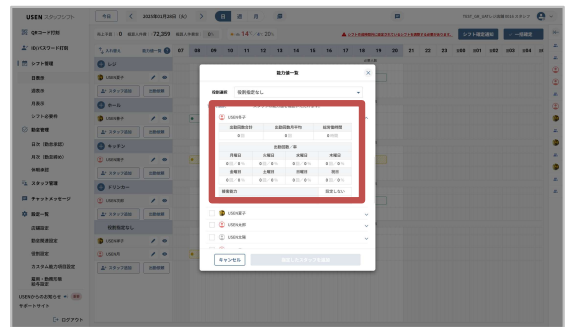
USEN シフトワーク

QRコード打刻

ほいくスワーク打刻

シフト管理

日表示

週表示

月表示

シフト公開

勤怠管理

日次（勤怠承認）

月次（勤怠締め）

休暇確認

スタッフ管理

チャットメッセージ

設定一覧

店舗設定

勤怠関連設定

役割設定

カスタム勤怠項目設定

端末・勤務形態取り設定

USENからのお知らせ

サポートサイト

ログアウト

今日 2025年01月28日(火) 日 週 月

レジ

USEN太郎

スタッフ追加 分割表示

ホール

USEN花子

キッチン

ドリンカー

役割指定なし

能力値一覧

役割選択 役割指定なし

USEN花子

| 总勤務時間 | 总勤務日数平均 | 総休憩時間 |
|---|---|---|
| 0 | 0 | 0 |

出勤日・時

| 月曜日 | 火曜日 | 水曜日 | 木曜日 |
|---|---|---|---|
| 金曜日 | 土曜日 | 日曜日 | 祝日 |

稼働能力 設定しない

USEN花子

USEN太郎

USEN次郎

キャンセル

シフト確定通知 一括確定